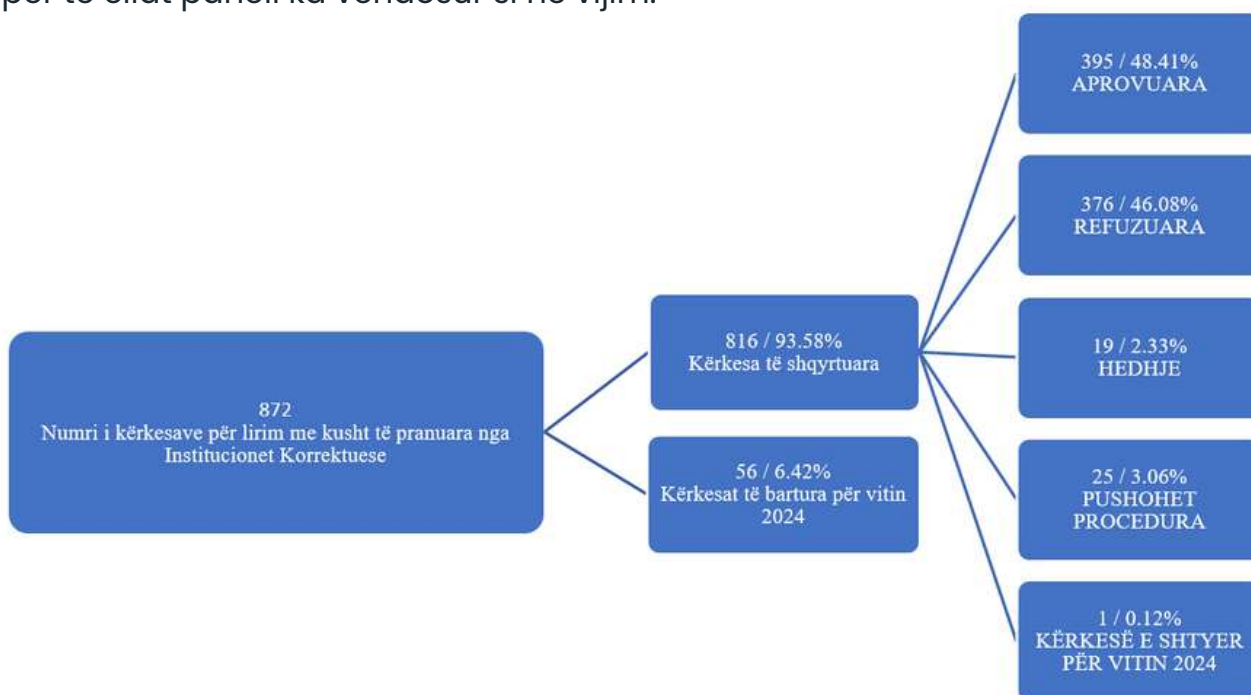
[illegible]

872
Numri i kërkesave për lirim me kusht të pranuara nga Institucionet Korrektuese

816 / 93.58%
Kërkesa të shqyrtuara

56 / 6.42%
Kërkesat të bartura për vitin 2024

395 / 48.41%
APROVUARA

376 / 46.08%
REFUZUARA

19 / 2.33%
HEDHJE

25 / 3.06%
PUSHOHET PROCEDURA

1 / 0.12%
KËRKESË E SHTYER PËR VITIN 2024